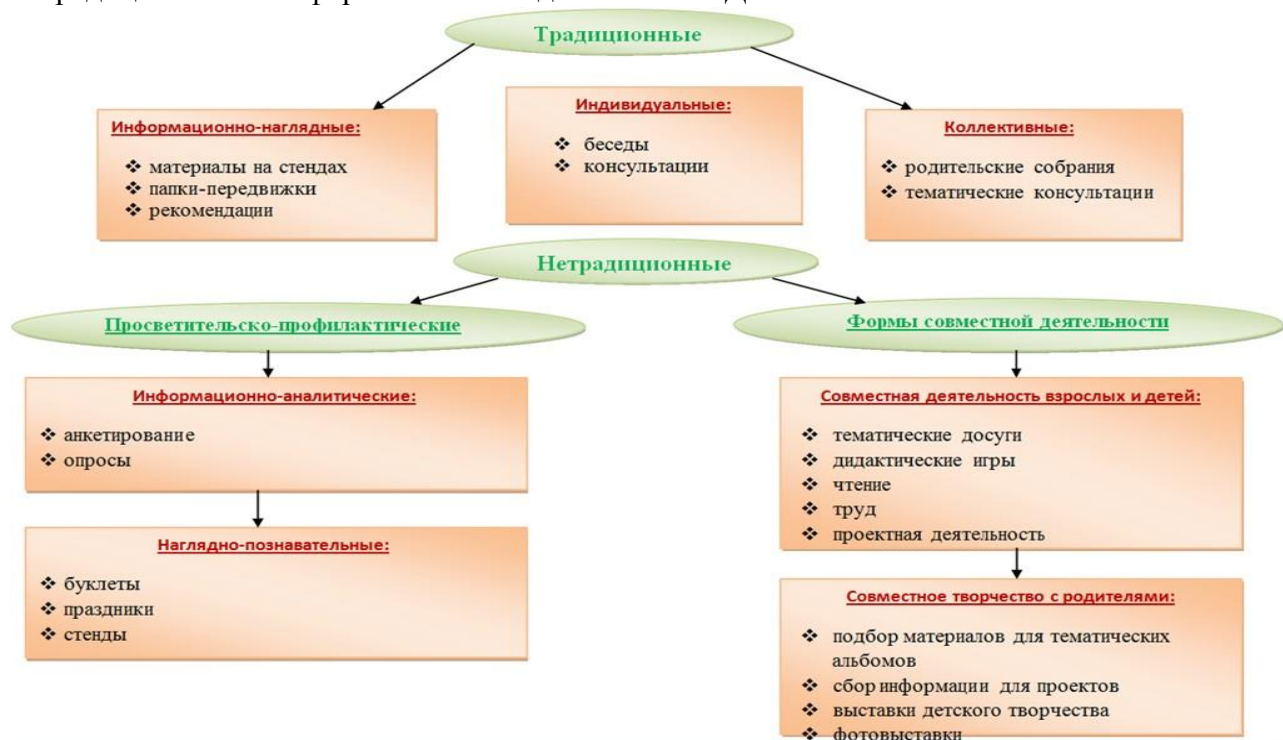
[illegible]

Традиционные

Информационно-наглядные:

❖ материалы на стендах
❖ папки-передвижки
❖ рекомендации

Индивидуальные:

❖ беседы
❖ консультации

Коллективные:

❖ родительские собрания
❖ тематические консультации

Нетрадиционные

Просветительско-профилактические

Информационно-аналитические:

❖ анкетирование
❖ опросы

Наглядно-познавательные:

❖ буклеты
❖ праздники
❖ стенды

Формы совместной деятельности

Совместная деятельность взрослых и детей:

❖ тематические досуги
❖ дидактические игры
❖ чтение
❖ труд
❖ проектная деятельность

Совместное творчество с родителями:

❖ подбор материалов для тематических альбомов
❖ сбор информации для проектов
❖ выставки детского творчества
❖ фотовыставки